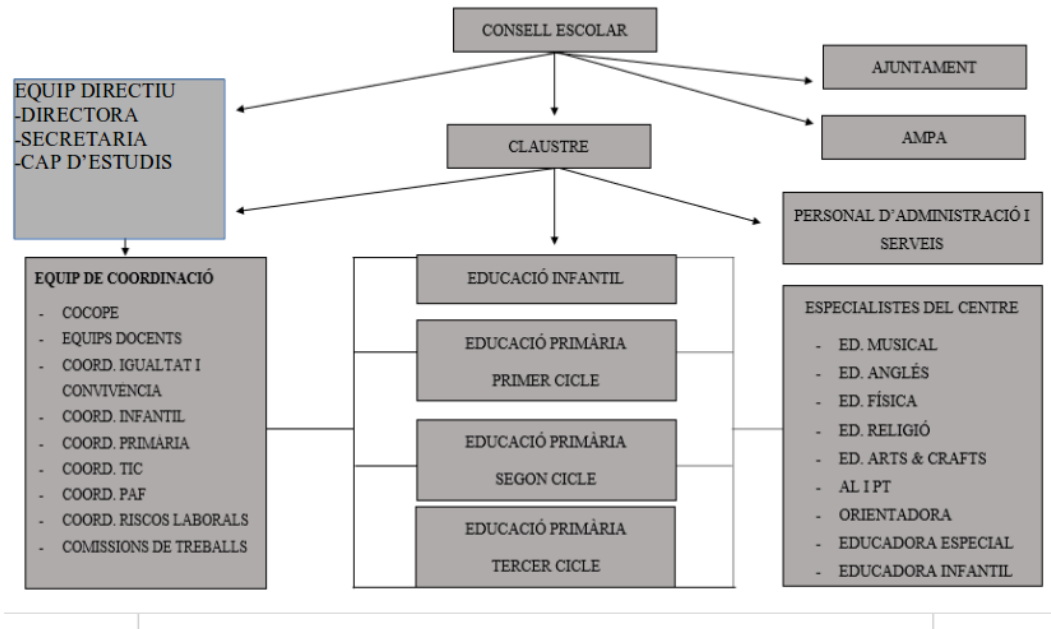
CONSELL ESCOLAR

AJUNTAMENT

EQUIP DIRECTIU
-DIRECTORA
-SECRETARIA
-CAP D'ESTUDIS

CLAUSTRE

AMPA

PERSONAL D'ADMINISTRACIÓ I SERVEIS

EQUIP DE COORDINACIÓ
- COCOPE
- EQUIPS DOCENTS
- COORD. IGUALTAT I CONVIVENCIA
- COORD. INFANTIL
- COORD. PRIMARIA
- COORD. TIC
- COORD. PAF
- COORD. RISCOS LABORALS
- COMISSIONS DE TREBALLS

EDUCACIÓ INFANTIL

EDUCACIÓ PRIMÀRIA PRIMER CICLE

EDUCACIÓ PRIMÀRIA SEGON CICLE

EDUCACIÓ PRIMÀRIA TERCER CICLE

ESPECIALISTES DEL CENTRE
- ED. MUSICAL
- ED. ANGLÉS
- ED. FÍSICA
- ED. RELIGIÓ
- ED. ARTS & CRAFTS
- AL I PT
- ORIENTADORA
- EDUCADORA ESPECIAL
- EDUCADORA INFANTIL